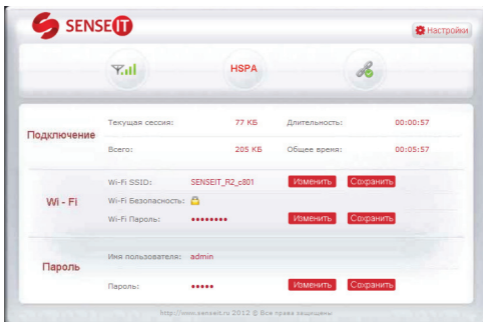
SENSEIT

Настройки

HSPA

Подключение

Текущая сессия: 77 KБ Длительность: 00:00:57

Всего: 205 KБ Общее время: 00:05:57

Wi - Fi

Wi-Fi SSID: SENSEIT_R2_c801 Изменить Сохранить

Wi-Fi Безопасность:

Wi-Fi Пароль: •••••••• Изменить Сохранить

Пароль

Имя пользователя: admin

Пароль: ••••• Изменить Сохранить

http://www.senseit.ru 2012 © Все права защищены